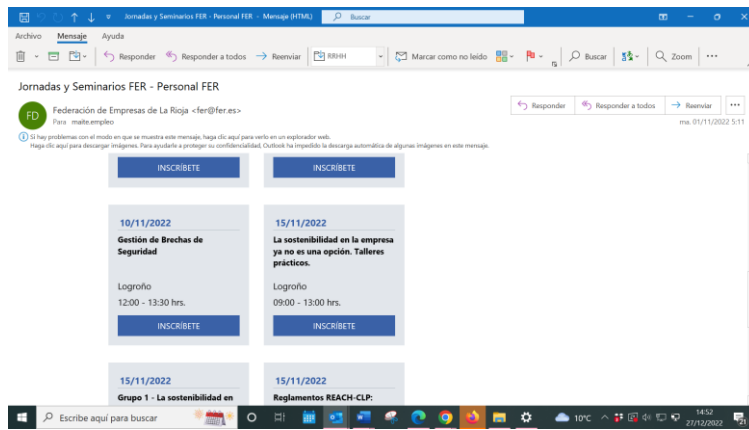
Jornadas y Seminarios FER - Personal FER - Mensaje (HTML)
Buscar

Archivo Mensaje Ayuda

Responder Responder a todos Reenviar RRHH Marcar como no leído Buscar Zoom ...

Jornadas y Seminarios FER - Personal FER

FD
Federación de Empresas de La Rioja <fer@fer.es>
Para maite.empleo

Responder Responder a todos Reenviar ...
ma. 01/11/2022 5:11

Si hay problemas con el modo en que se muestra este mensaje, haga clic aquí para verlo en un explorador web.
Haga clic aquí para descargar imágenes. Para ayudarle a proteger su confidencialidad, Outlook ha impedido la descarga automática de algunas imágenes en este mensaje.

INSCRÍBETE

INSCRÍBETE

10/11/2022

Gestión de Brechas de Seguridad

Logroño

12:00 - 13:30 hrs.

INSCRÍBETE

15/11/2022

La sostenibilidad en la empresa ya no es una opción. Talleres prácticos.

Logroño

09:00 - 13:00 hrs.

INSCRÍBETE

15/11/2022

Grupo 1 - La sostenibilidad en

15/11/2022

Reglamentos REACH-CLP:

Escribe aquí para buscar
10°C
14:52
27/12/2022